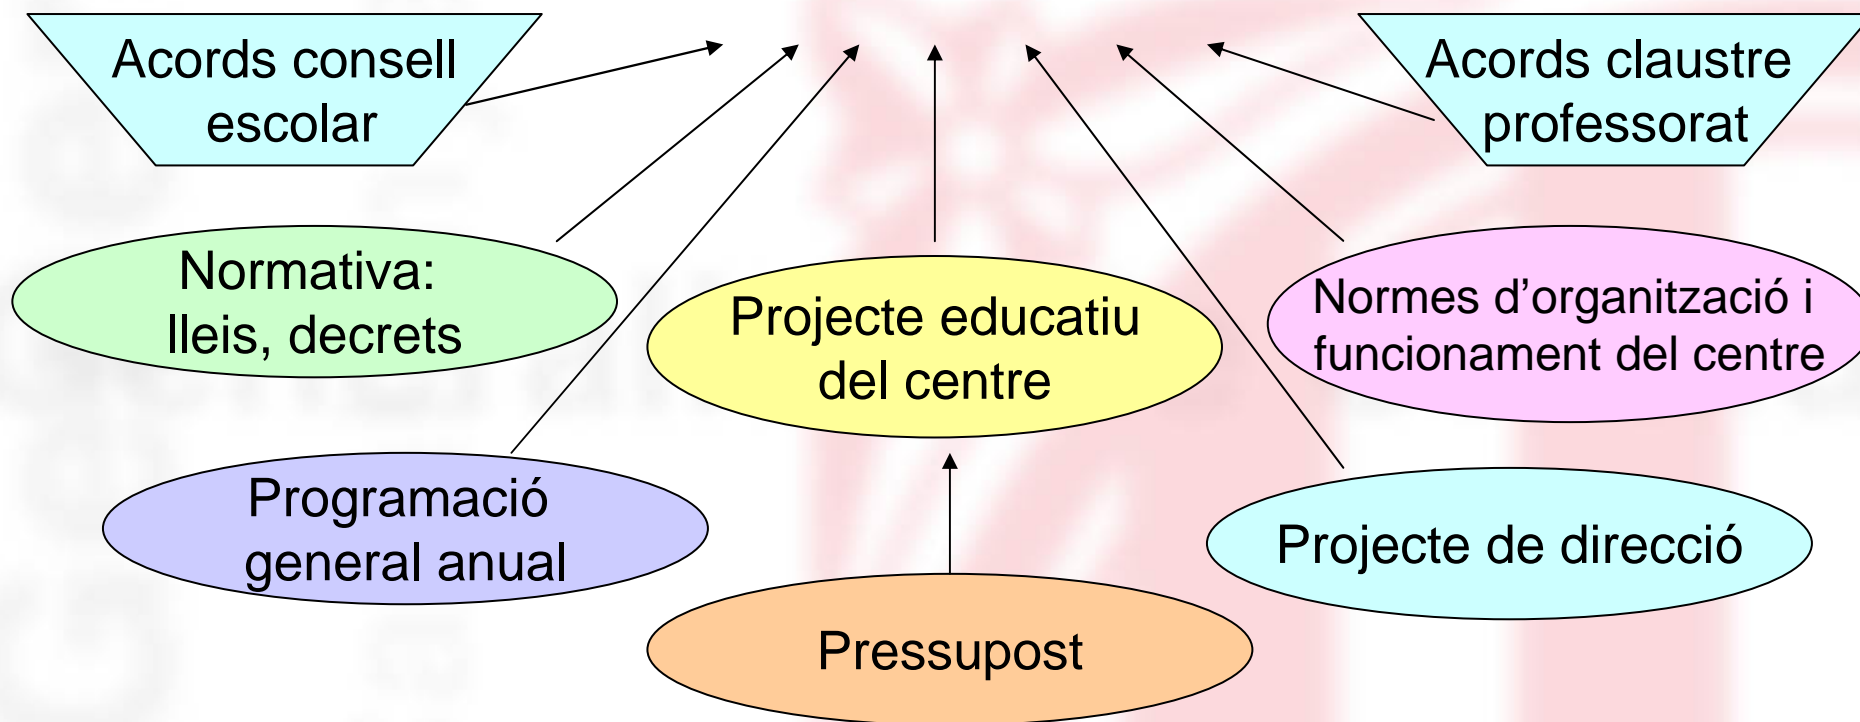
Acords consell escolar

Acords claustre professorat

Normativa: lleis, decrets

Projecte educatiu del centre

Normes d’organització i funcionament del centre

Programació general anual

Projecte de direcció

Pressupost